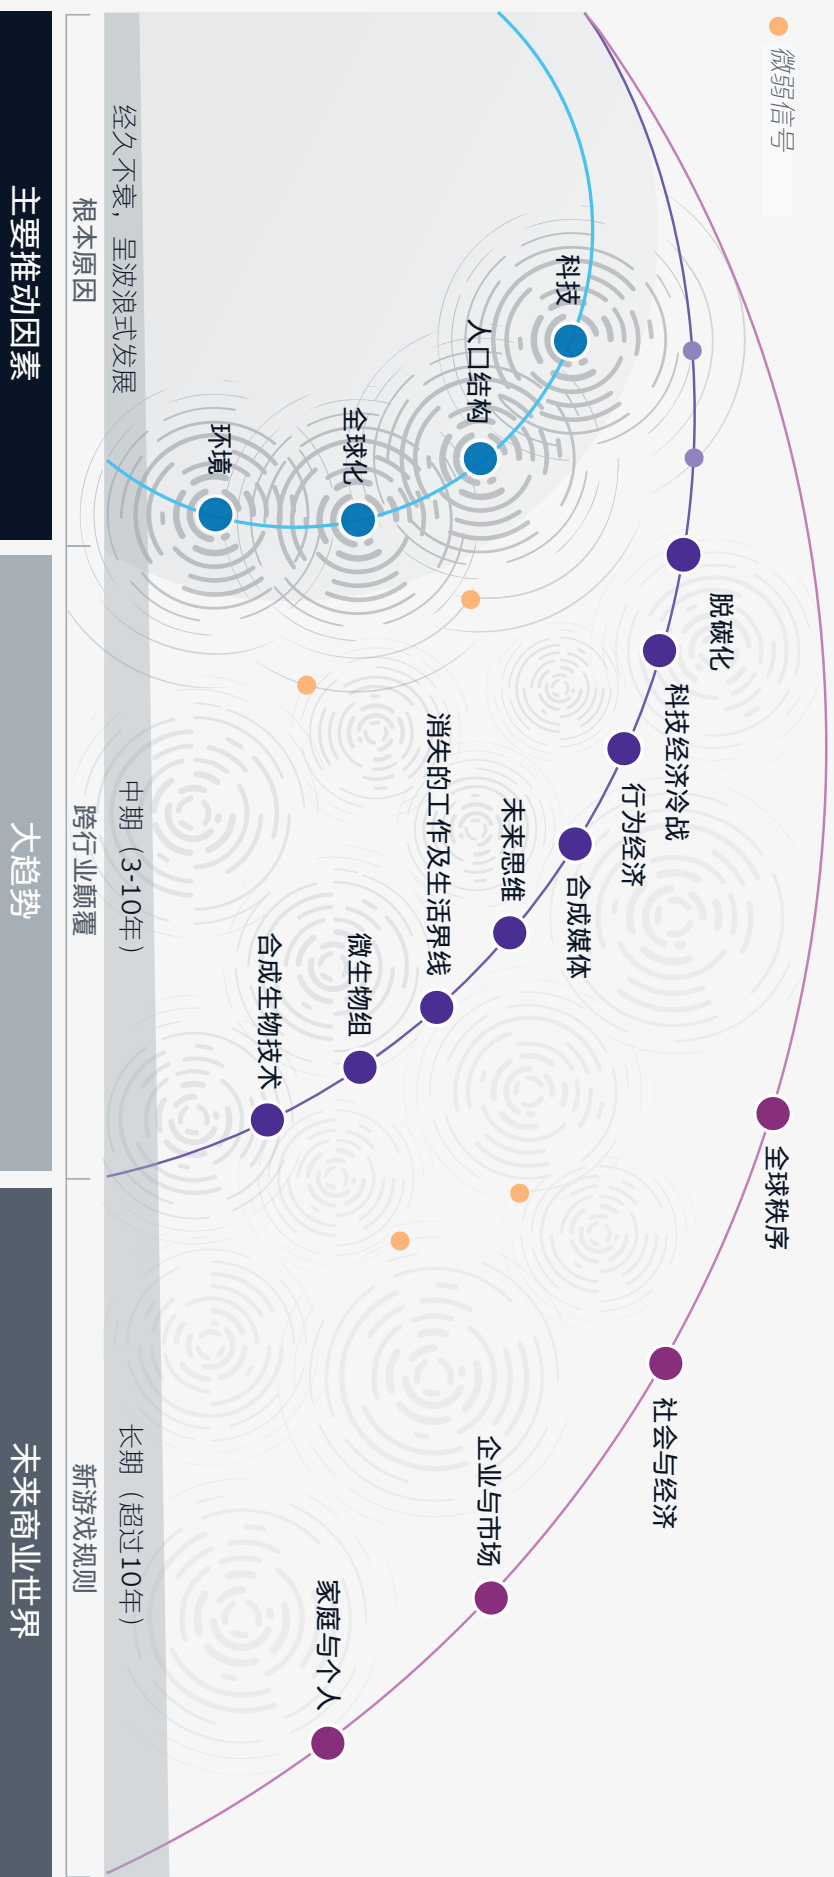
主要推动因素

根本原因

经久不衰，呈波浪式发展

科技

人口结构

全球化

环境

微弱信号

大趋势

跨行业颠覆

中期（3-10年）

脱碳化

科技经济冷战

行为经济

合成媒体

未来思维

消失的工作及生活界线

微生物组

合成生物技术

未来商业世界

新游戏规则

长期（超过10年）

全球秩序

社会与经济

企业与市场

家庭与个人